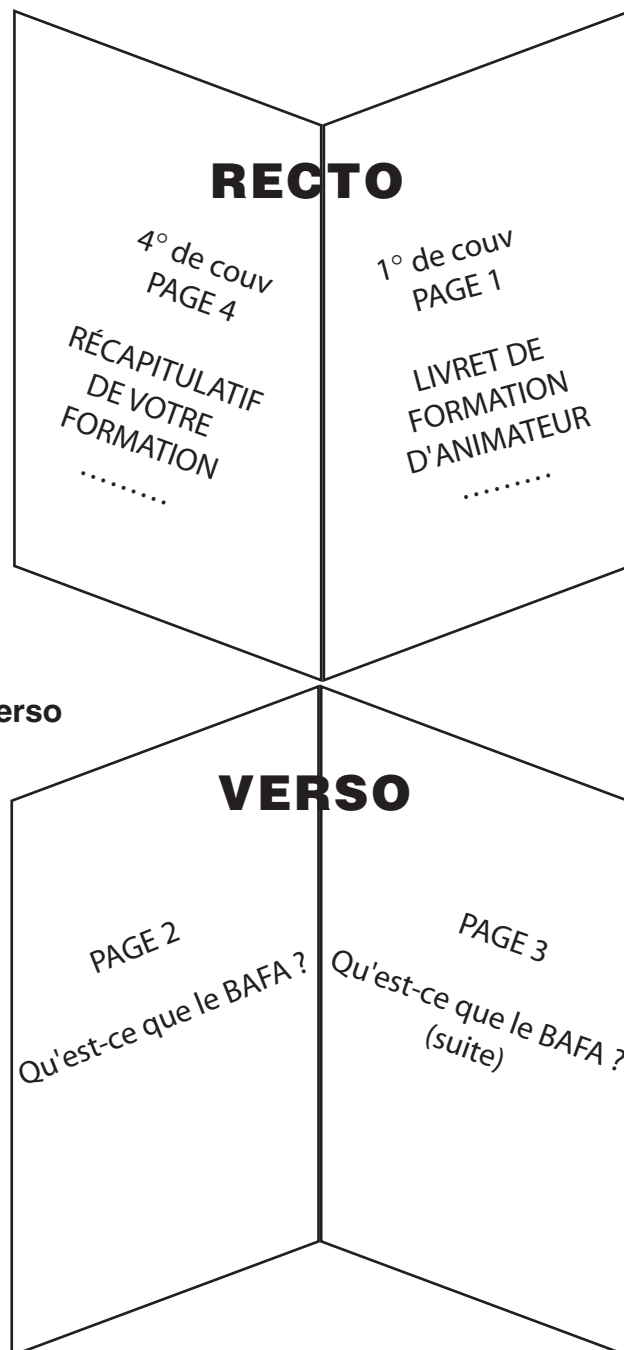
RECTO

4° de couv
PAGE 4

RÉCAPITULATIF
DE VOTRE
FORMATION
.........

1° de couv
PAGE 1

LIVRET DE
FORMATION
D'ANIMATEUR
.........

erso

VERSO

PAGE 2

Qu'est-ce que le BAFA ?

PAGE 3

Qu'est-ce que le BAFA ?
(suite)